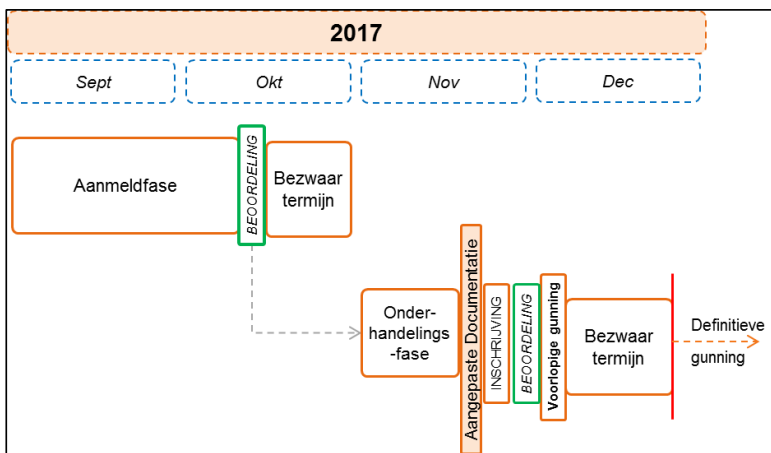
2017

Sept

Okt

Nov

Dec

Aanmeldfase

BEOORDELING

Bezwaar termijn

Onder-handelings -fase

Aangepaste Documentatie

INSCHRIJVING

BEOORDELING

Voorlopige gunning

Bezwaar termijn

Definitieve gunning